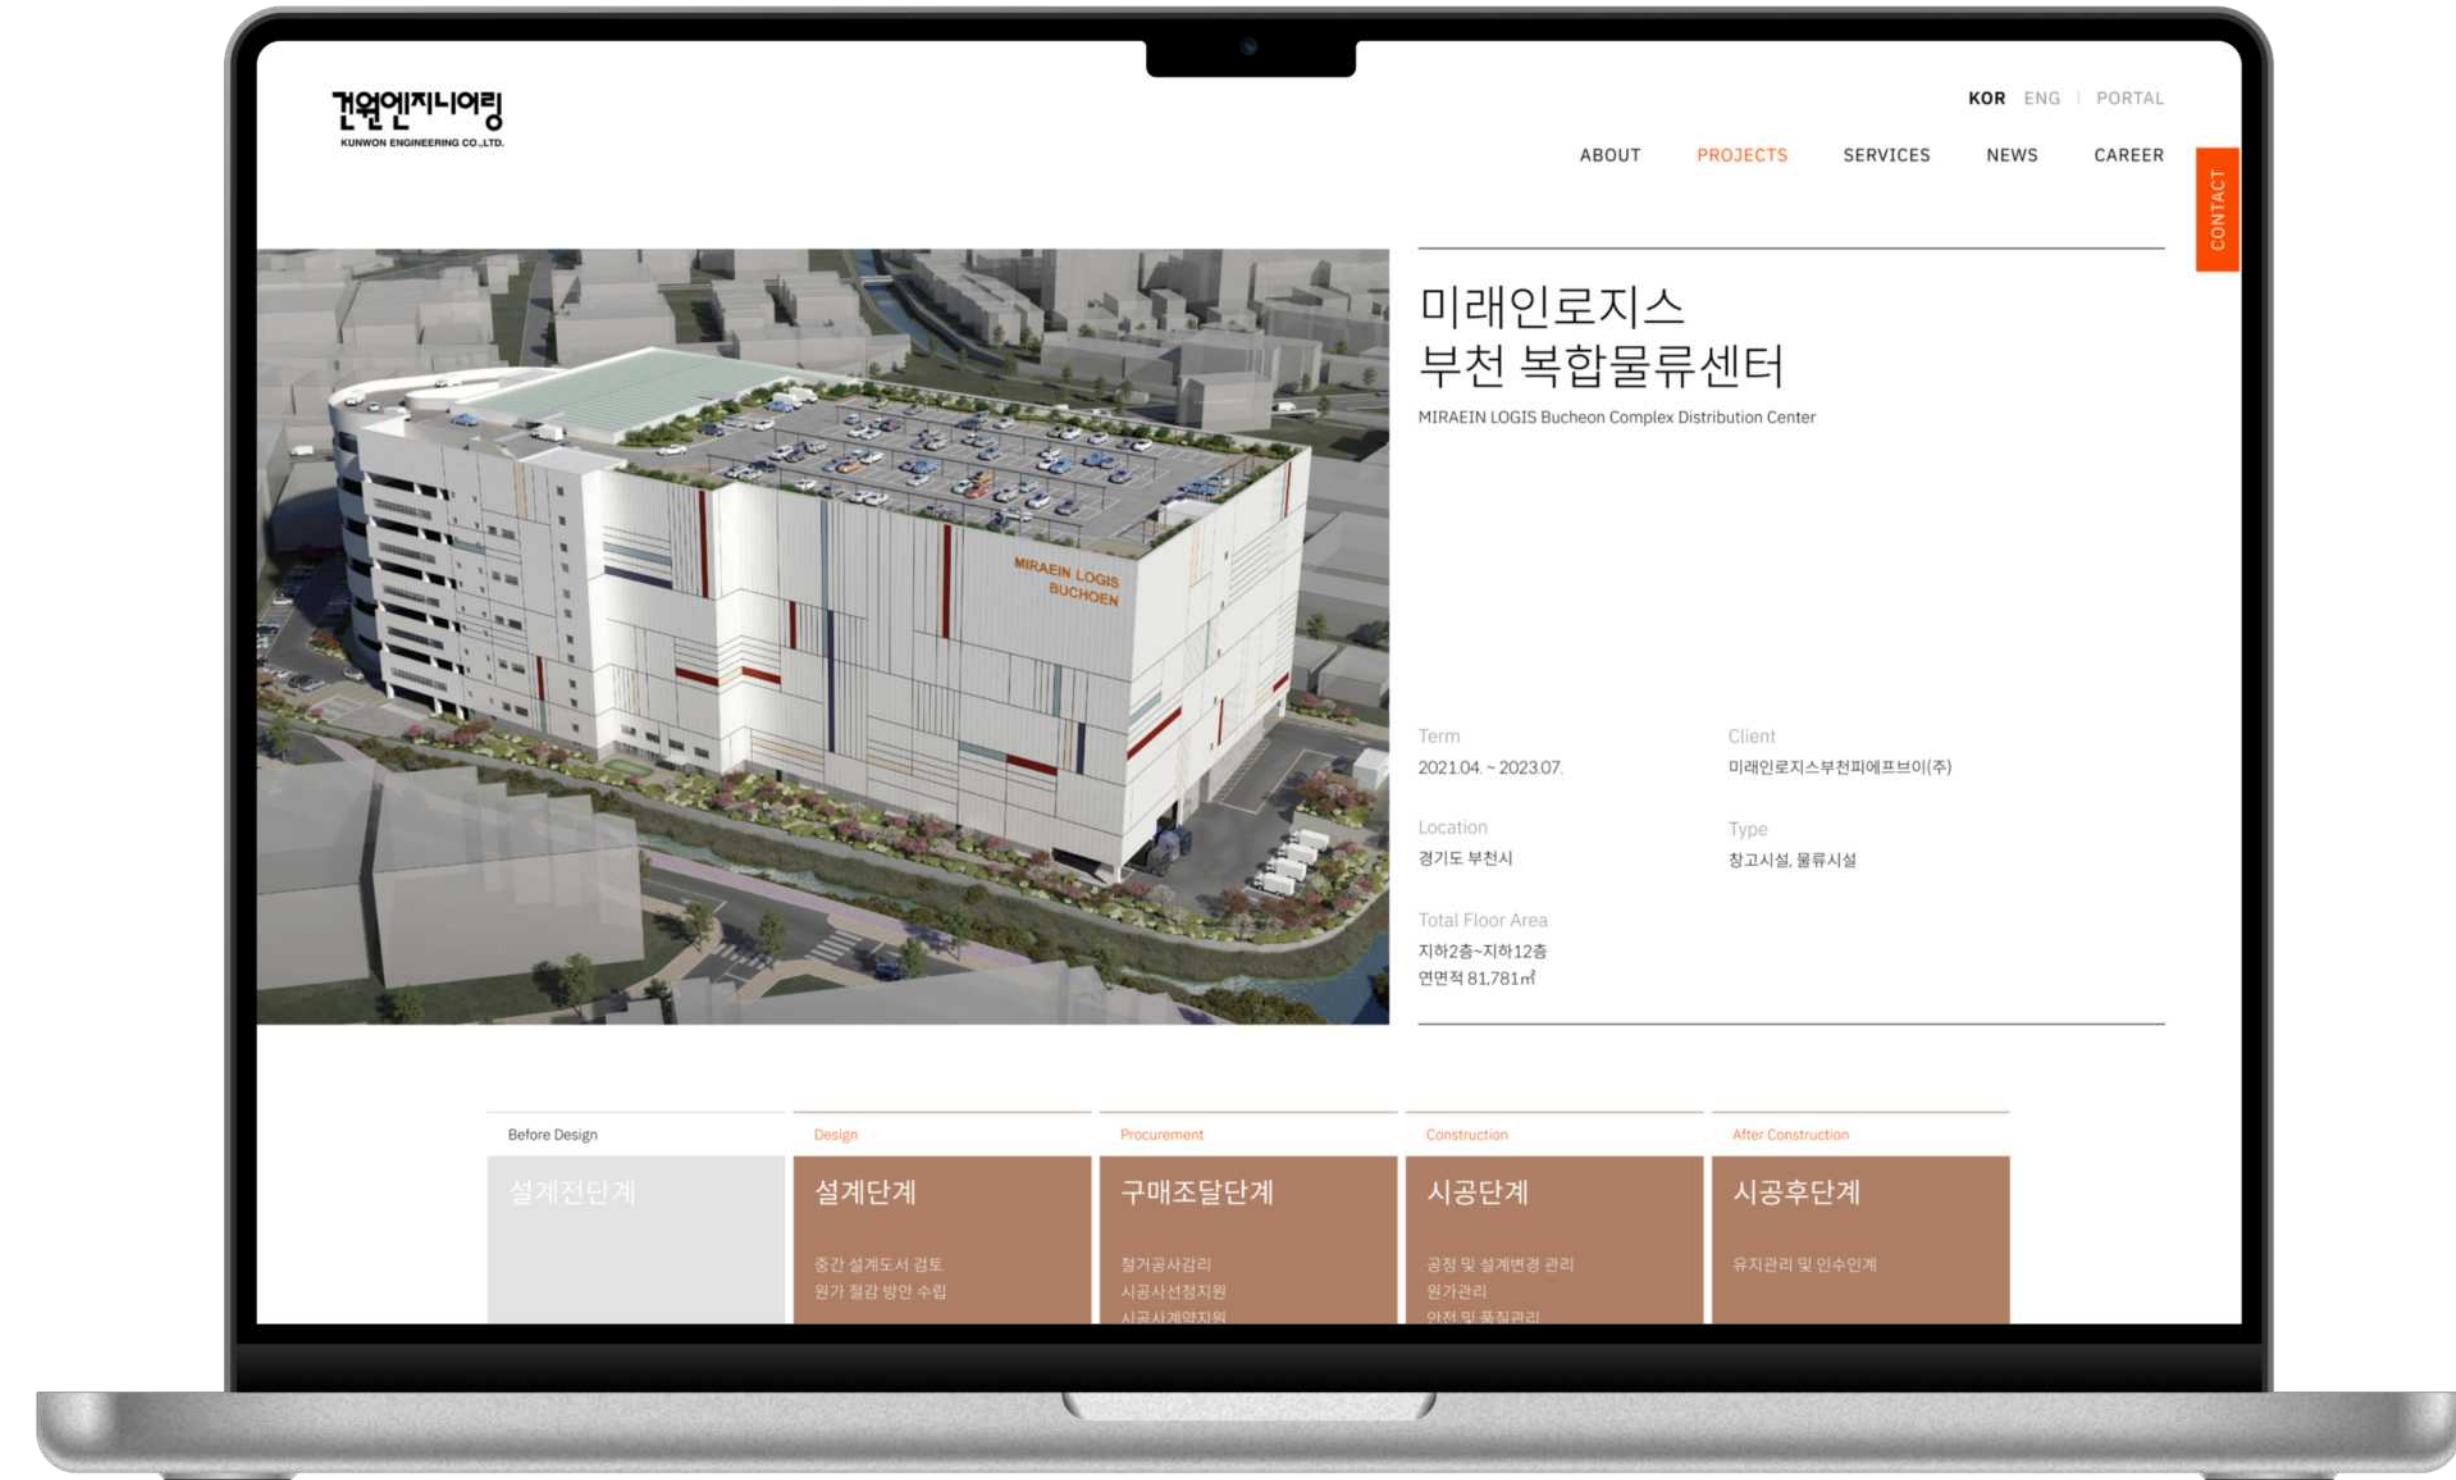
건원엔지니어링
KUNWON ENGINEERING CO.,LTD.

KOR ENG | PORTAL

ABOUT PROJECTS SERVICES NEWS CAREER

CONTACT

MIRAEIN LOGIS BUCHOEN

미래인로지스
부천 복합물류센터
MIRAEIN LOGIS Bucheon Complex Distribution Center

Term
2021.04. ~ 2023.07.

Client
미래인로지스부천피에프브이(주)

Location
경기도 부천시

Type
창고시설, 물류시설

Total Floor Area
지하2층~지하12층
연면적 81,781㎡

Before Design
설계전단계

Design
설계단계
중간 설계도서 검토
원가 절감 방안 수립

Procurement
구매조달단계
철거공사감리
시공사선정지원
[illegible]

Construction
시공단계
공정 및 설계변경 관리
원가관리
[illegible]

After Construction
시공후단계
유지관리 및 인수인계